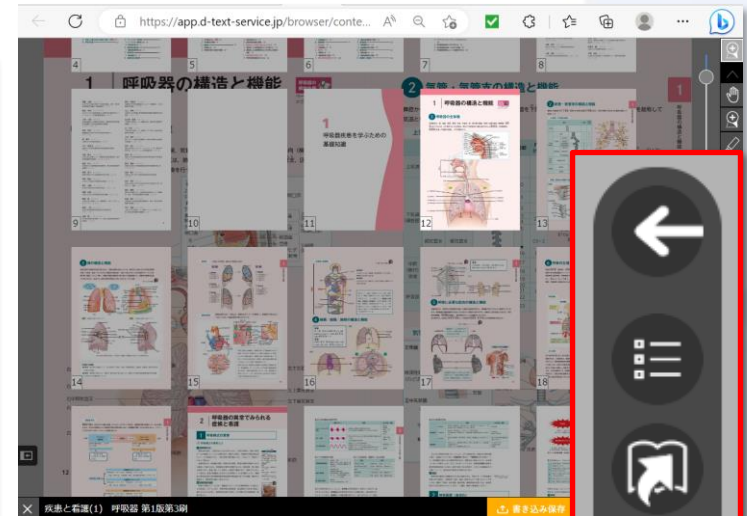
https://app.d-text-service.jp/browser/conte...

4
5
6
7
8

1 呼吸器の構造と機能

2

1
呼吸器疾患を学ぶための基礎知識

1 呼吸器の構造と機能

9
10
11
12
13
14
15
16
17
18

呼吸器の異常でみられる症状と看護

12

疾患と看護(1) 呼吸器 第1版第3刷

書き込み保存